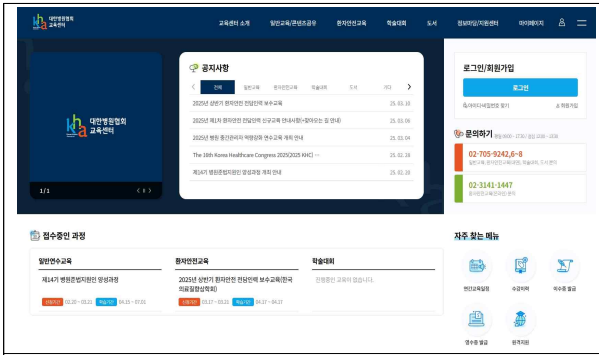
대한병원협회 교육센터

교육센터 소개 일반교육/콘텐츠공유 환자안전교육 학술대회 도서 정보마당/회원관리 마이페이지

대한병원협회 교육센터

1 / 1

공지사항

전체 일반교육 환자안전교육 학술교육 도서 기타

2025년 상반기 환자안전 전담인력 보수교육 25.03.10

2025년 제1차 환자안전 전담인력 신규교육 안내사항(+일부수정 등 안내) 25.03.06

2025년 병원 통신관리자 역량강화 연수교육 개최 안내 25.03.04

The 18th Korea Healthcare Congress 2025(2025 KHC) ... 25.02.28

제14기 병원준법지원인 양성과정 개최 안내 25.02.26

로그인/회원가입

로그인

아이디/비밀번호 찾기 회원가입

문의하기

02-705-9242,6~8

02-3141-1447

접수중인 과정

일반연수교육

제14기 병원준법지원인 양성과정

환자안전교육

2025년 상반기 환자안전 전담인력 보수교육(한국의료질향상학회)

학술대회

진행중인 교육이 없습니다.

자주 찾는 메뉴

연간교육일정 수강이력 이수증 발급 영수증 발급 원격지원